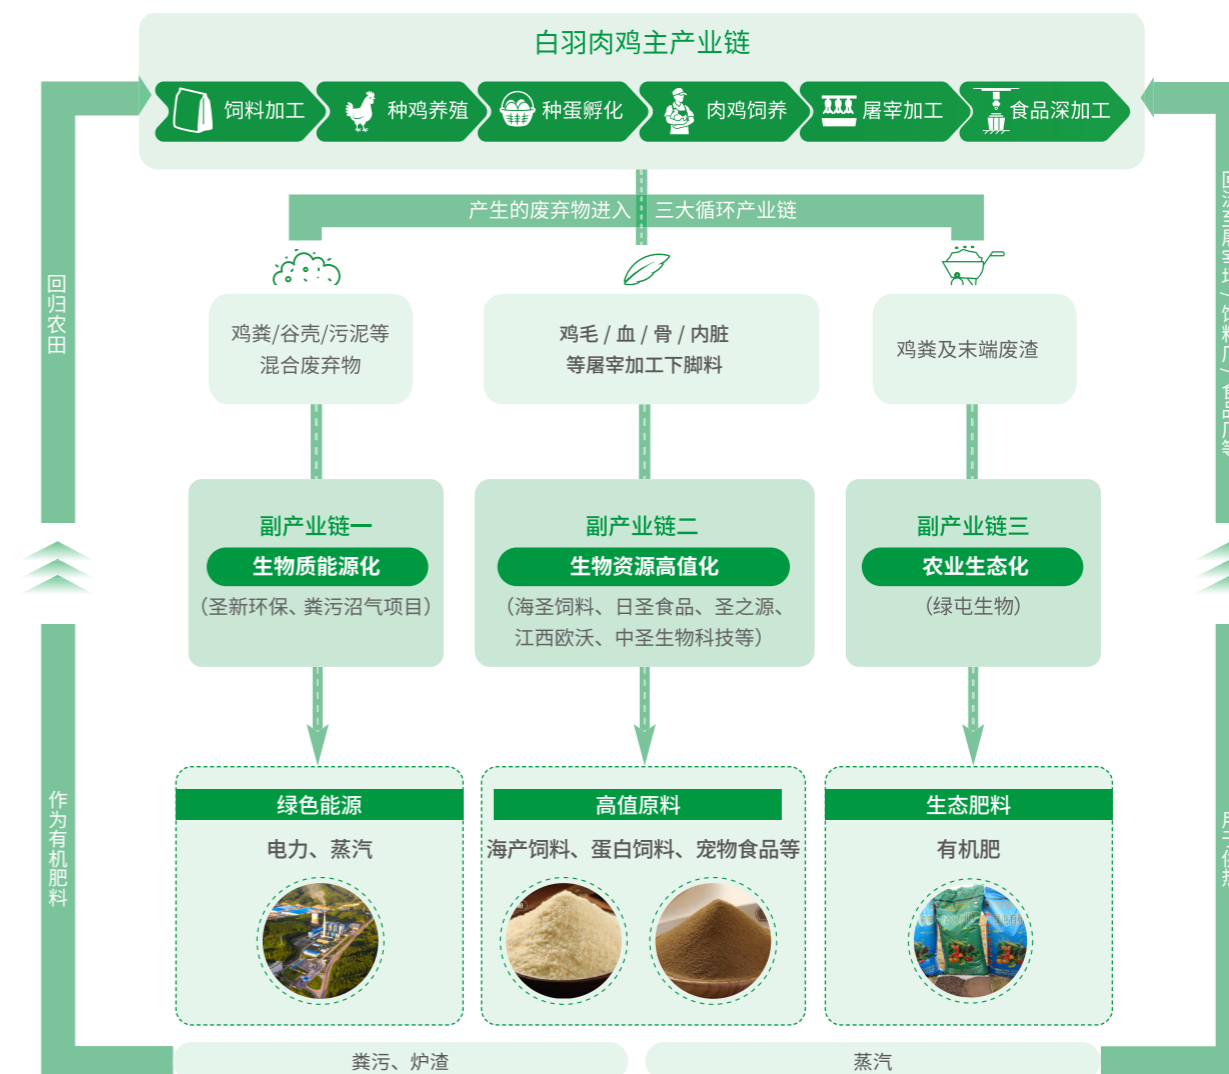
白羽肉鸡主产业链

饲料加工 种鸡养殖 种蛋孵化 肉鸡饲养 屠宰加工 食品深加工

产生的废弃物进入 三大循环产业链

回归农田

鸡粪/谷壳/污泥等混合废弃物

鸡毛 / 血 / 骨 / 内脏等屠宰加工下脚料

鸡粪及末端废渣

副产业链一
生物质能源化
（圣新环保、粪污沼气项目）

副产业链二
生物资源高值化
（海圣饲料、日圣食品、圣之源、江西欧沃、中圣生物科技等）

副产业链三
农业生态化
（绿屯生物）

作为有机肥料

绿色能源
电力、蒸汽

高值原料
海产饲料、蛋白饲料、宠物食品等

生态肥料
有机肥

粪污、炉渣

蒸汽